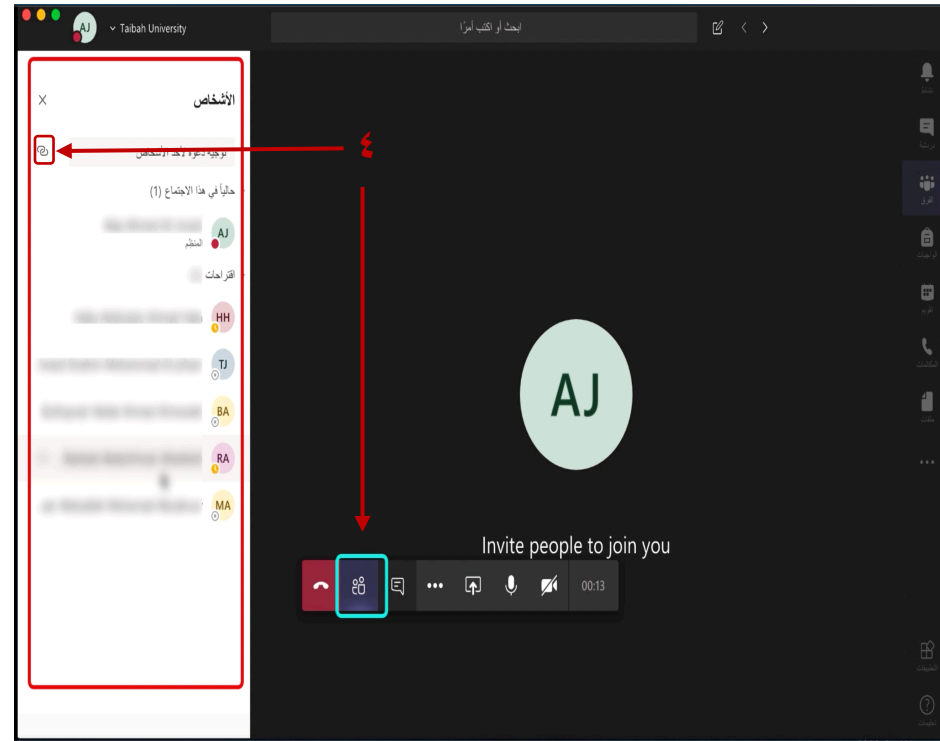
AJ Taibah University

ابحث أو اكتب أمرًا

الأشخاص

توجيه دعوة لأحد الأشخاص

٤

حالياً في هذا الاجتماع (1)

AJ
المنظم

اقتراحات

HH

TJ

BA

RA

MA

AJ

Invite people to join you

00:13

نشاط
دردشة
الفرق
الواجبات
تقويم
المكالمات
ملفات
التطبيقات
تعليمات